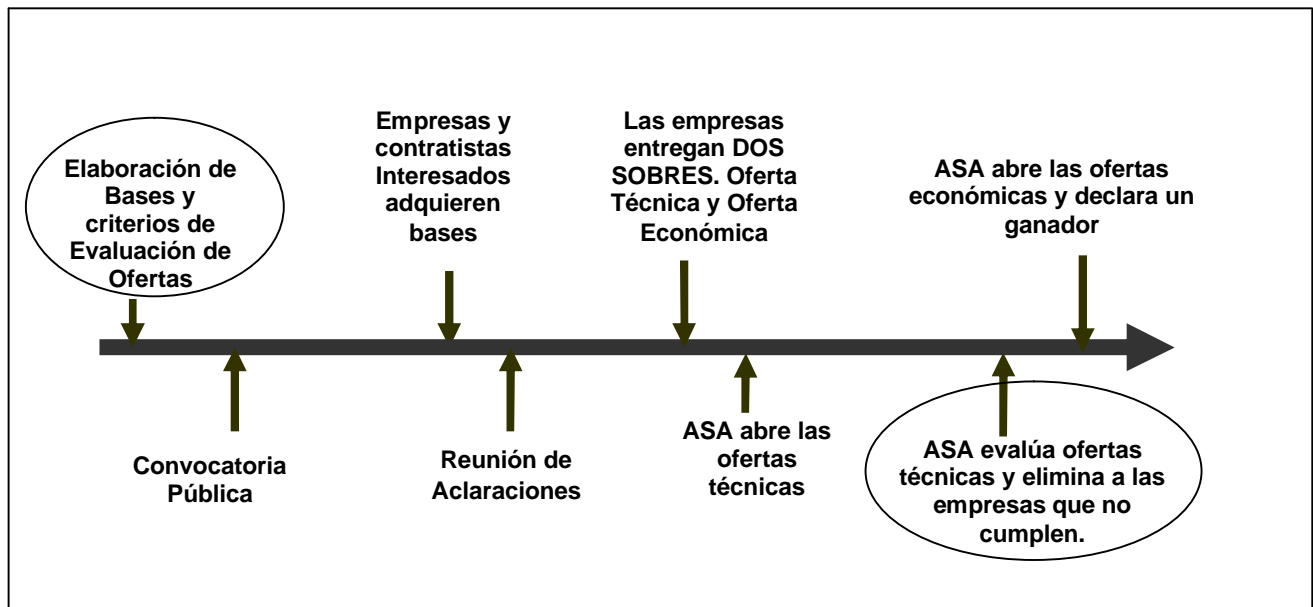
Elaboración de Bases y criterios de Evaluación de Ofertas

Convocatoria Pública

Empresas y contratistas Interesados adquieren bases

Reunión de Aclaraciones

Las empresas entregan DOS SOBRES. Oferta Técnica y Oferta Económica

ASA abre las ofertas técnicas

ASA evalúa ofertas técnicas y elimina a las empresas que no cumplen.

ASA abre las ofertas económicas y declara un ganador